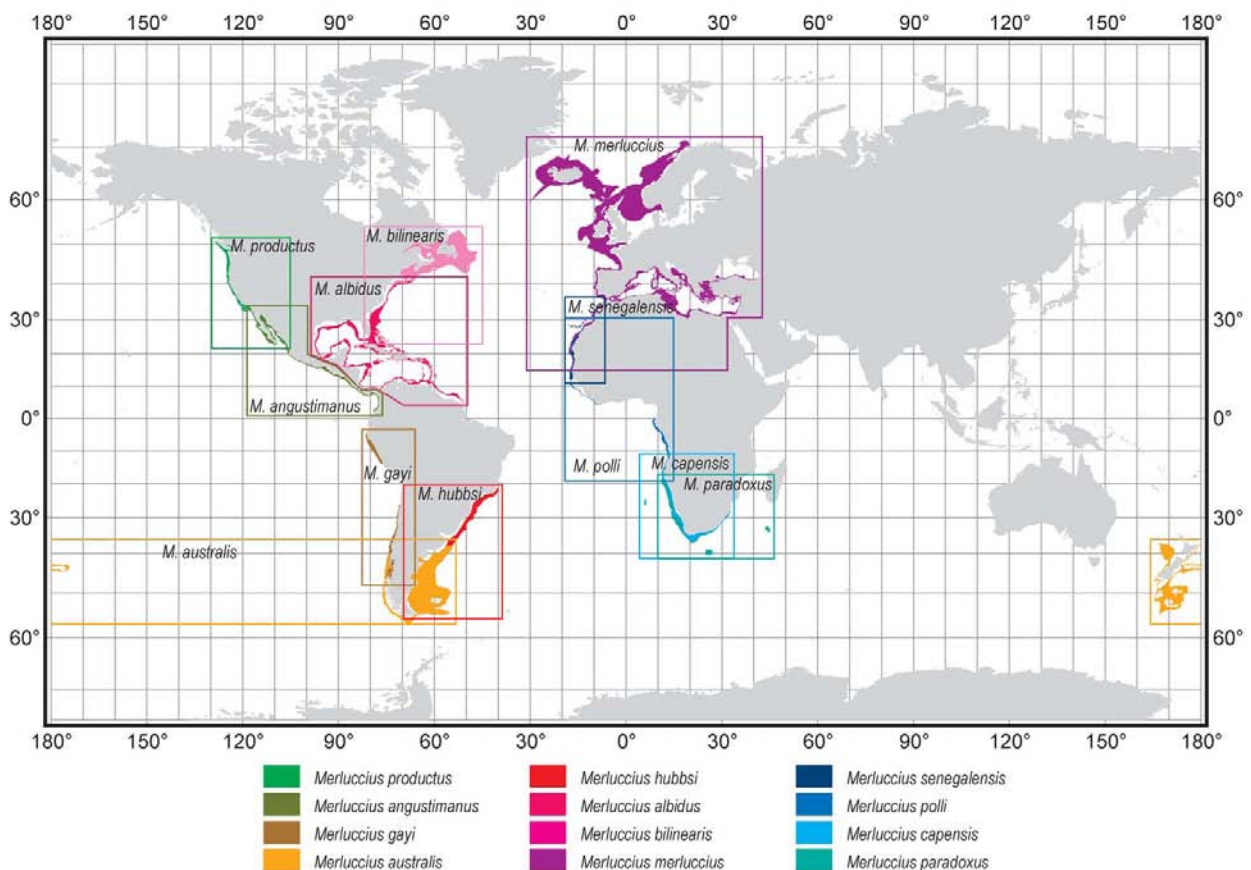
180° 150° 120° 90° 60° 30° 0° 30° 60° 90° 120° 150° 180°

60° 30° 0° 30° 60°

60° 30° 0° 30° 60°

M. merluccius

M. productus

M. bilinearis

M. albidus

M. senegalensis

M. angustimanus

M. polli

M. capensis

M. paradoxus

M. gayi

M. hubbsi

M. australis

180° 150° 120° 90° 60° 30° 0° 30° 60° 90° 120° 150° 180°

Merluccius productus
Merluccius angustimanus
Merluccius gayi
Merluccius australis
Merluccius hubbsi
Merluccius albidus
Merluccius bilinearis
Merluccius merluccius
Merluccius senegalensis
Merluccius polli
Merluccius capensis
Merluccius paradoxus